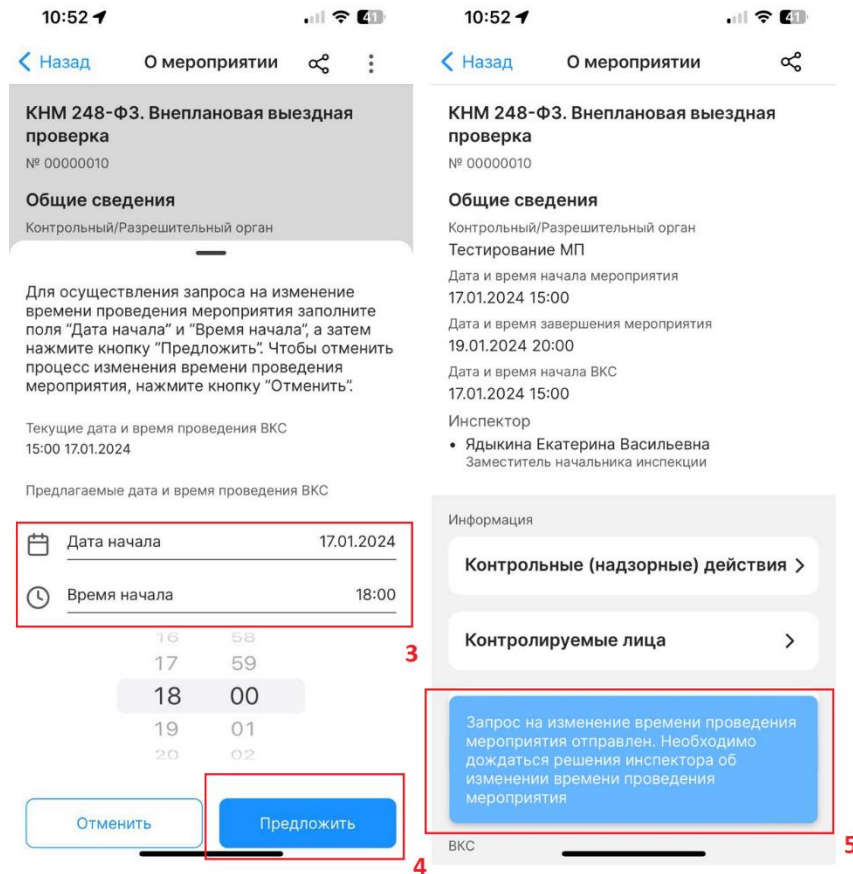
10:52

Назад О мероприятии

КНМ 248-ФЗ. Внеплановая выездная проверка

№ 00000010

Общие сведения

Контрольный/Разрешительный орган

Для осуществления запроса на изменение времени проведения мероприятия заполните поля "Дата начала" и "Время начала", а затем нажмите кнопку "Предложить". Чтобы отменить процесс изменения времени проведения мероприятия, нажмите кнопку "Отменить".

Текущие дата и время проведения ВКС
15:00 17.01.2024

Предлагаемые дата и время проведения ВКС

Дата начала 17.01.2024

Время начала 18:00

16 58
17 59
18 00
19 01
20 02

3

Отменить

Предложить

4

10:52

Назад О мероприятии

КНМ 248-ФЗ. Внеплановая выездная проверка

№ 00000010

Общие сведения

Контрольный/Разрешительный орган
Тестирование МП
Дата и время начала мероприятия
17.01.2024 15:00
Дата и время завершения мероприятия
19.01.2024 20:00
Дата и время начала ВКС
17.01.2024 15:00
Инспектор
• Ядыкина Екатерина Васильевна
Заместитель начальника инспекции

Информация

Контрольные (надзорные) действия

Контролируемые лица

Запрос на изменение времени проведения мероприятия отправлен. Необходимо дождаться решения инспектора об изменении времени проведения мероприятия

ВКС

5